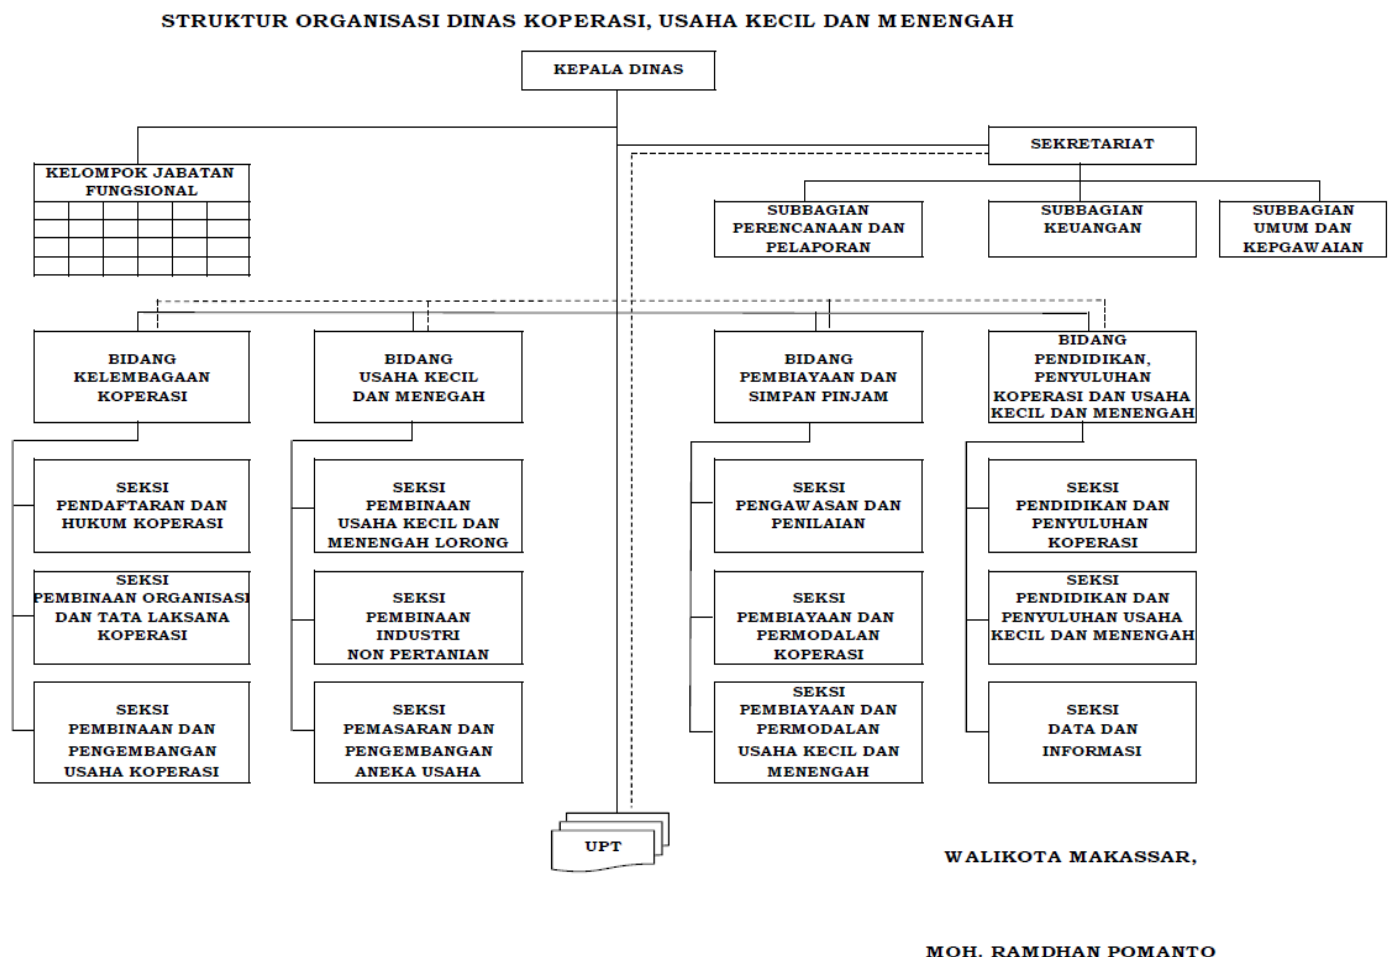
STRUKTUR ORGANISASI DINAS KOPERASI, USAHA KECIL DAN MENENGAH

KEPALA DINAS

KELOMPOK JABATAN FUNGSIONAL

SEKRETARIAT

SUBBAGIAN PERENCANAAN DAN PELAPORAN

SUBBAGIAN KEUANGAN

SUBBAGIAN UMUM DAN KEPGAWAIAN

BIDANG KELEMBAGAAN KOPERASI

BIDANG USAHA KECIL DAN MENEGAH

BIDANG PEMBIAYAAN DAN SIMPAN PINJAM

BIDANG PENDIDIKAN, PENYULUHAN KOPERASI DAN USAHA KECIL DAN MENENGAH

SEKSI PENDAFTARAN DAN HUKUM KOPERASI

SEKSI PEMBINAAN ORGANISASI DAN TATA LAKSANA KOPERASI

SEKSI PEMBINAAN DAN PENGEMBANGAN USAHA KOPERASI

SEKSI PEMBINAAN USAHA KECIL DAN MENENGAH LORONG

SEKSI PEMBINAAN INDUSTRI NON PERTANIAN

SEKSI PEMASARAN DAN PENGEMBANGAN ANEKA USAHA

SEKSI PENGAWASAN DAN PENILAIAN

SEKSI PEMBIAYAAN DAN PERMODALAN KOPERASI

SEKSI PEMBIAYAAN DAN PERMODALAN USAHA KECIL DAN MENENGAH

SEKSI PENDIDIKAN DAN PENYULUHAN KOPERASI

SEKSI PENDIDIKAN DAN PENYULUHAN USAHA KECIL DAN MENENGAH

SEKSI DATA DAN INFORMASI

UPT

WALIKOTA MAKASSAR,

MOH. RAMDHAN POMANTO